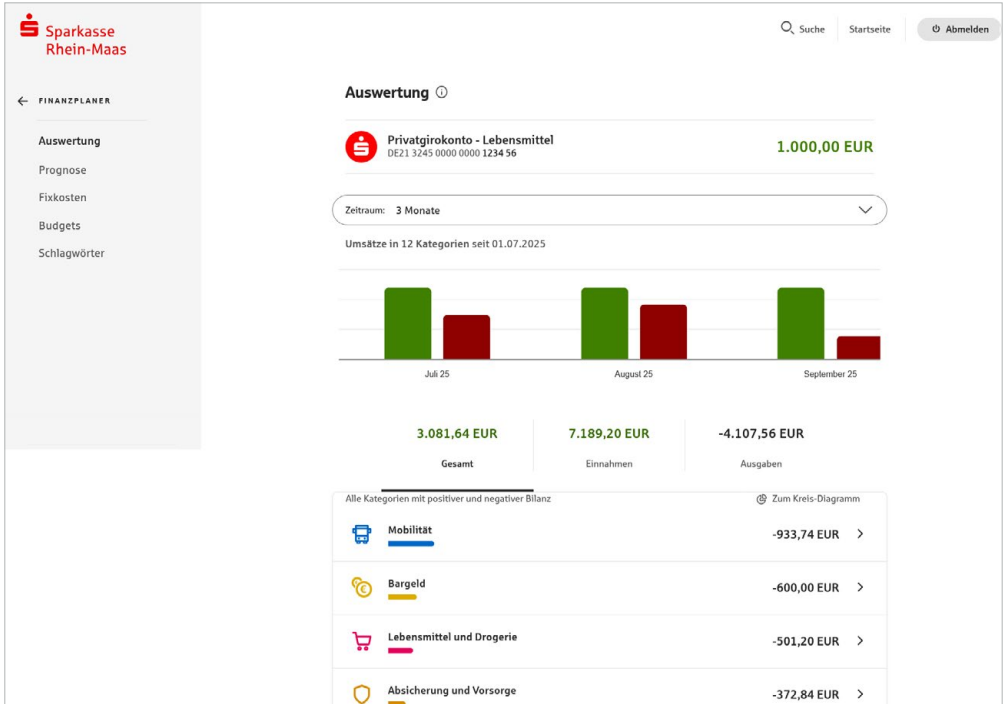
Sparkasse Rhein-Maas

Suche Startseite Abmelden

← FINANZPLANER

Auswertung
Prognose
Fixkosten
Budgets
Schlagwörter

Auswertung ⓘ

Privatgirokonto - Lebensmittel
DE21 3245 0000 0000 1234 56

1.000,00 EUR

Zeitraum: 3 Monate

Umsätze in 12 Kategorien seit 01.07.2025

Juli 25
August 25
September 25

3.081,64 EUR
Gesamt

7.189,20 EUR
Einnahmen

-4.107,56 EUR
Ausgaben

Alle Kategorien mit positiver und negativer Bilanz

Zum Kreis-Diagramm

Mobilität -933,74 EUR >

Bargeld -600,00 EUR >

Lebensmittel und Drogerie -501,20 EUR >

Absicherung und Vorsorge -372,84 EUR >